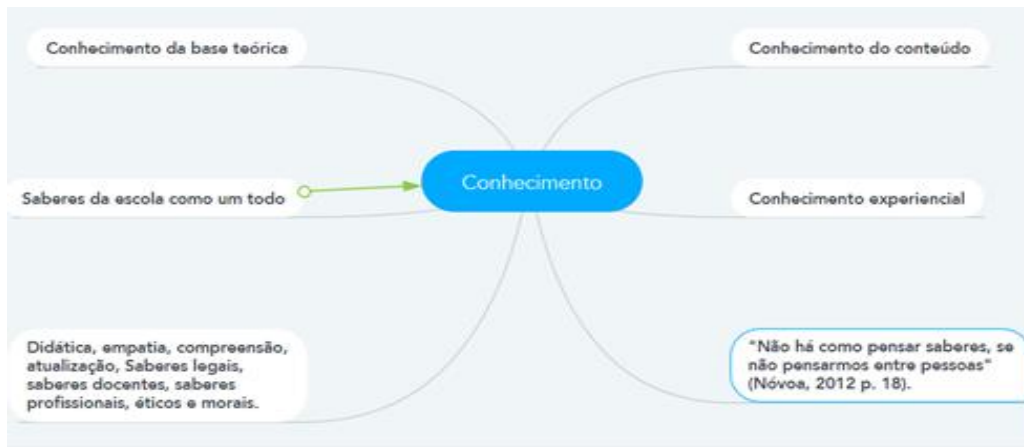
Conhecimento da base teórica

Conhecimento do conteúdo

Saberes da escola como um todo

Conhecimento

Conhecimento experiencial

Didática, empatia, compreensão, atualização, Saberes legais, saberes docentes, saberes profissionais, éticos e morais.

"Não há como pensar saberes, se não pensarmos entre pessoas" (Nóvoa, 2012 p. 18).